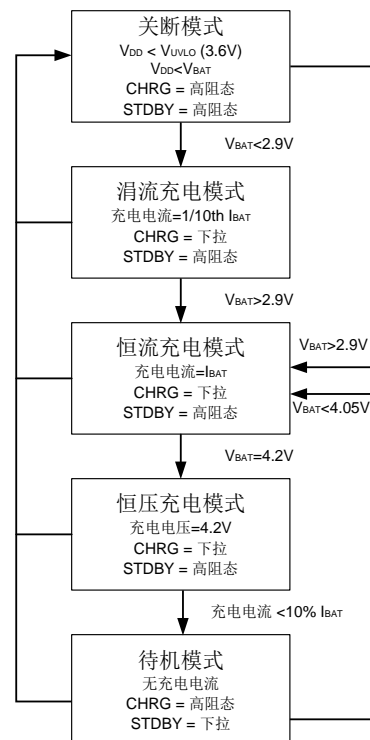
关断模式
$V_{DD} < V_{UVLO}$ (3.6V)
$V_{DD} < V_{BAT}$
CHRG = 高阻态
STDBY = 高阻态

$V_{BAT}<2.9V$

涓流充电模式
充电电流=1/10th $I_{BAT}$
CHRG = 下拉
STDBY = 高阻态

$V_{BAT}>2.9V$

恒流充电模式
充电电流=$I_{BAT}$
CHRG = 下拉
STDBY = 高阻态

$V_{BAT}>2.9V$

$V_{BAT}<4.05V$

$V_{BAT}=4.2V$

恒压充电模式
充电电压=4.2V
CHRG = 下拉
STDBY = 高阻态

充电电流 <10% $I_{BAT}$

待机模式
无充电电流
CHRG = 高阻态
STDBY = 下拉